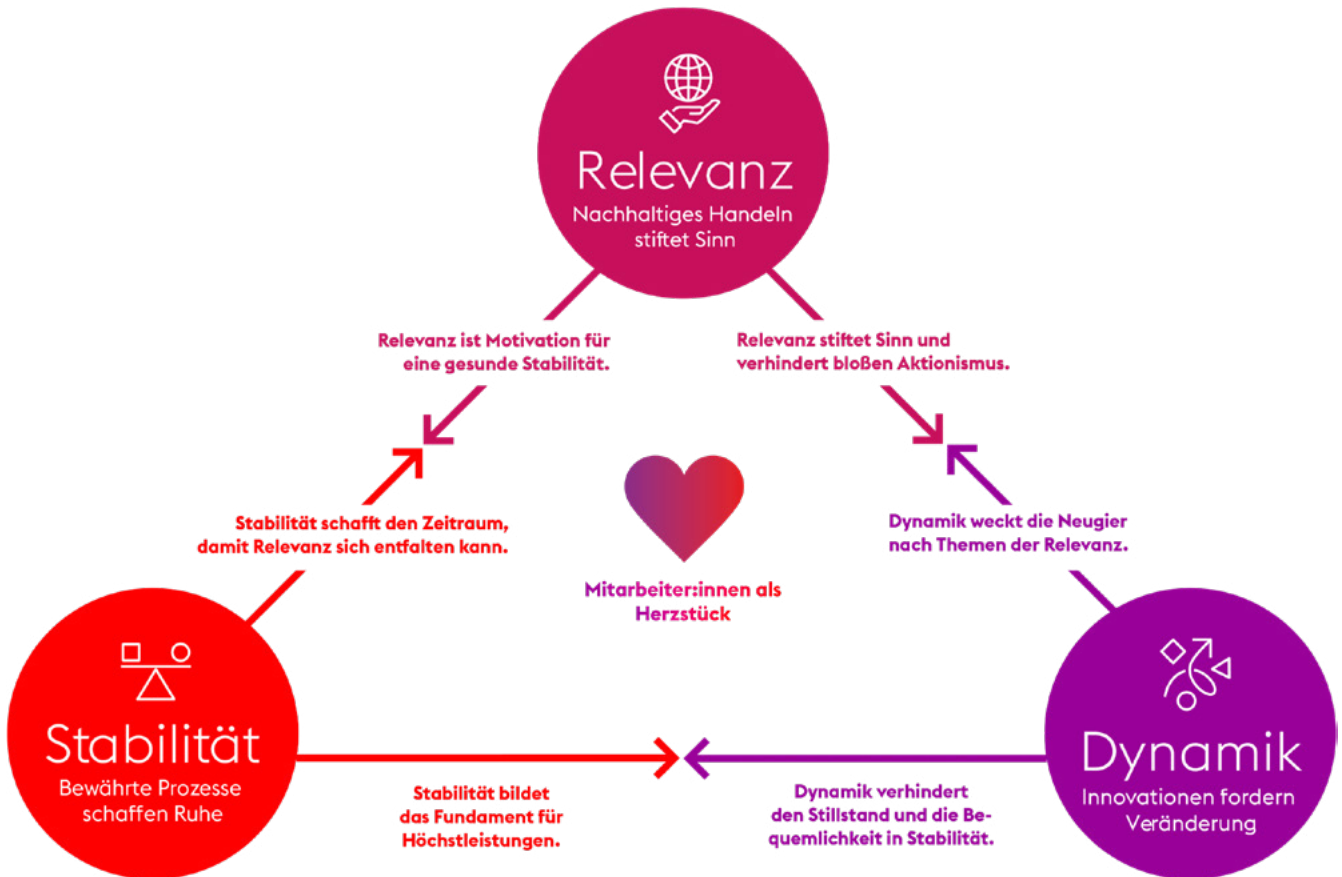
Relevanz
Nachhaltiges Handeln stiftet Sinn

Relevanz ist Motivation für eine gesunde Stabilität.

Relevanz stiftet Sinn und verhindert bloßen Aktionismus.

Stabilität schafft den Zeitraum, damit Relevanz sich entfalten kann.

Mitarbeiter:innen als Herzstück

Dynamik weckt die Neugier nach Themen der Relevanz.

Stabilität
Bewährte Prozesse schaffen Ruhe

Stabilität bildet das Fundament für Höchstleistungen.

Dynamik verhindert den Stillstand und die Bequemlichkeit in Stabilität.

Dynamik
Innovationen fordern Veränderung